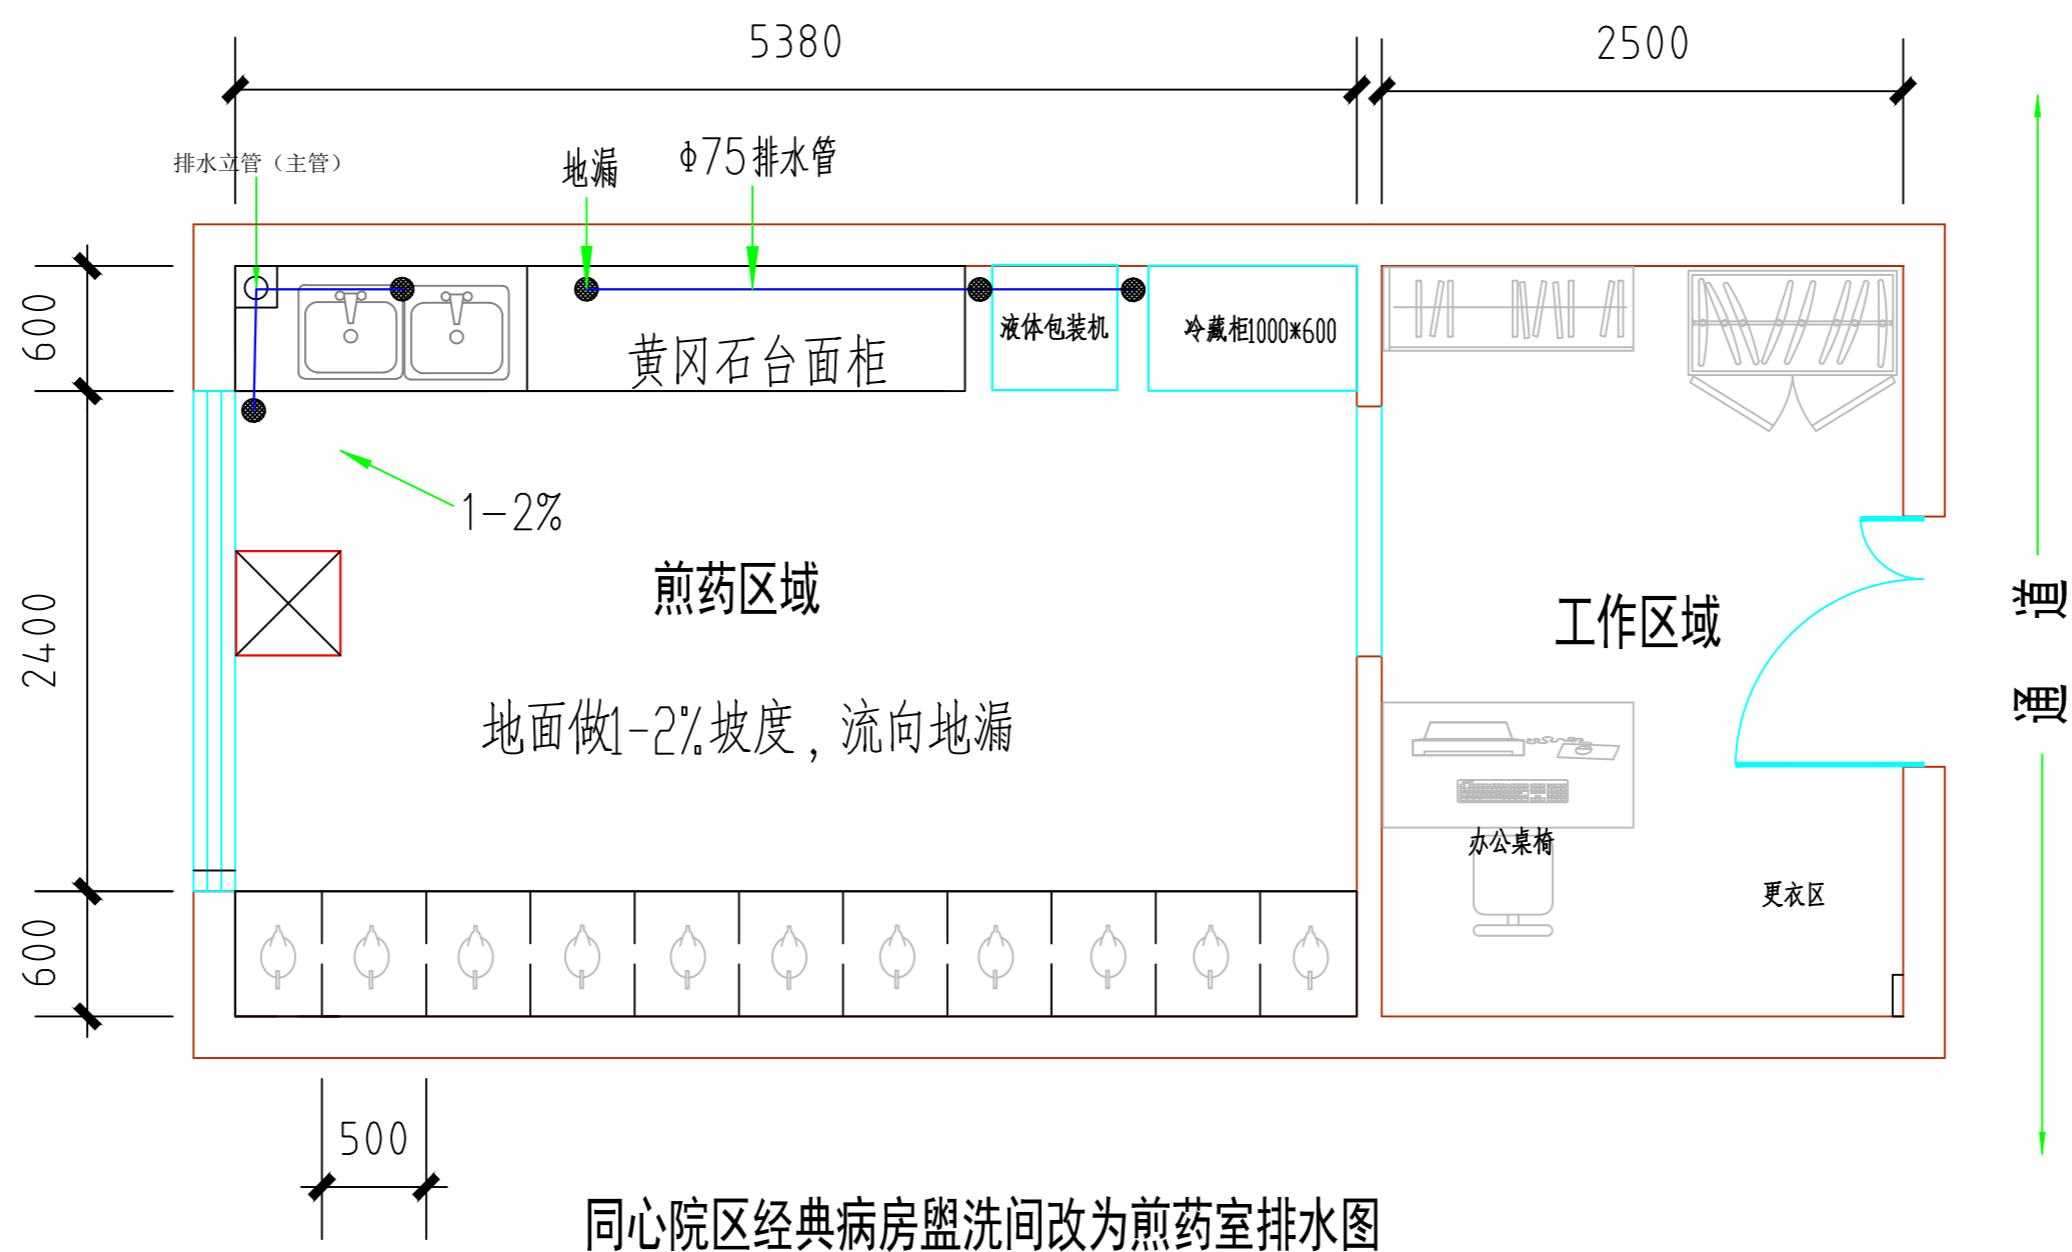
5380

2500

排水立管（主管）

地漏

Φ75排水管

600

黄冈石台面柜

液体包装机

冷藏柜1000*600

1-2%

2400

煎药区域

工作区域

通道

地面做1-2%坡度，流向地漏

办公桌椅

更衣区

600

500

同心院区经典病房盥洗间改为煎药室排水图